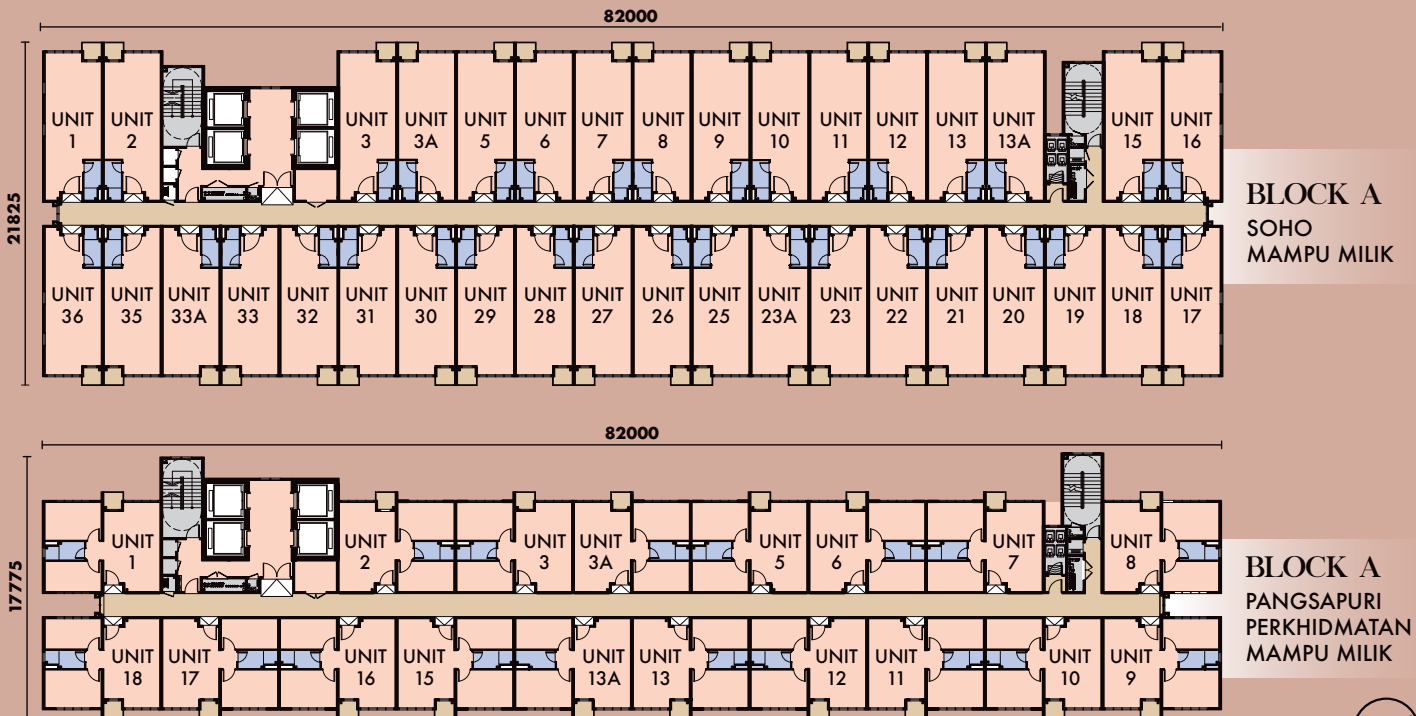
82000

21825

UNIT 1
UNIT 2
UNIT 3
UNIT 3A
UNIT 5
UNIT 6
UNIT 7
UNIT 8
UNIT 9
UNIT 10
UNIT 11
UNIT 12
UNIT 13
UNIT 13A
UNIT 15
UNIT 16

UNIT 36
UNIT 35
UNIT 33A
UNIT 33
UNIT 32
UNIT 31
UNIT 30
UNIT 29
UNIT 28
UNIT 27
UNIT 26
UNIT 25
UNIT 23A
UNIT 23
UNIT 22
UNIT 21
UNIT 20
UNIT 19
UNIT 18
UNIT 17

BLOCK A
SOHO
MAMPU MILIK

82000

17775

UNIT 1
UNIT 2
UNIT 3
UNIT 3A
UNIT 5
UNIT 6
UNIT 7
UNIT 8

UNIT 18
UNIT 17
UNIT 16
UNIT 15
UNIT 13A
UNIT 13
UNIT 12
UNIT 11
UNIT 10
UNIT 9

BLOCK A
PANGSAPURI
PERKHIDMATAN
MAMPU MILIK